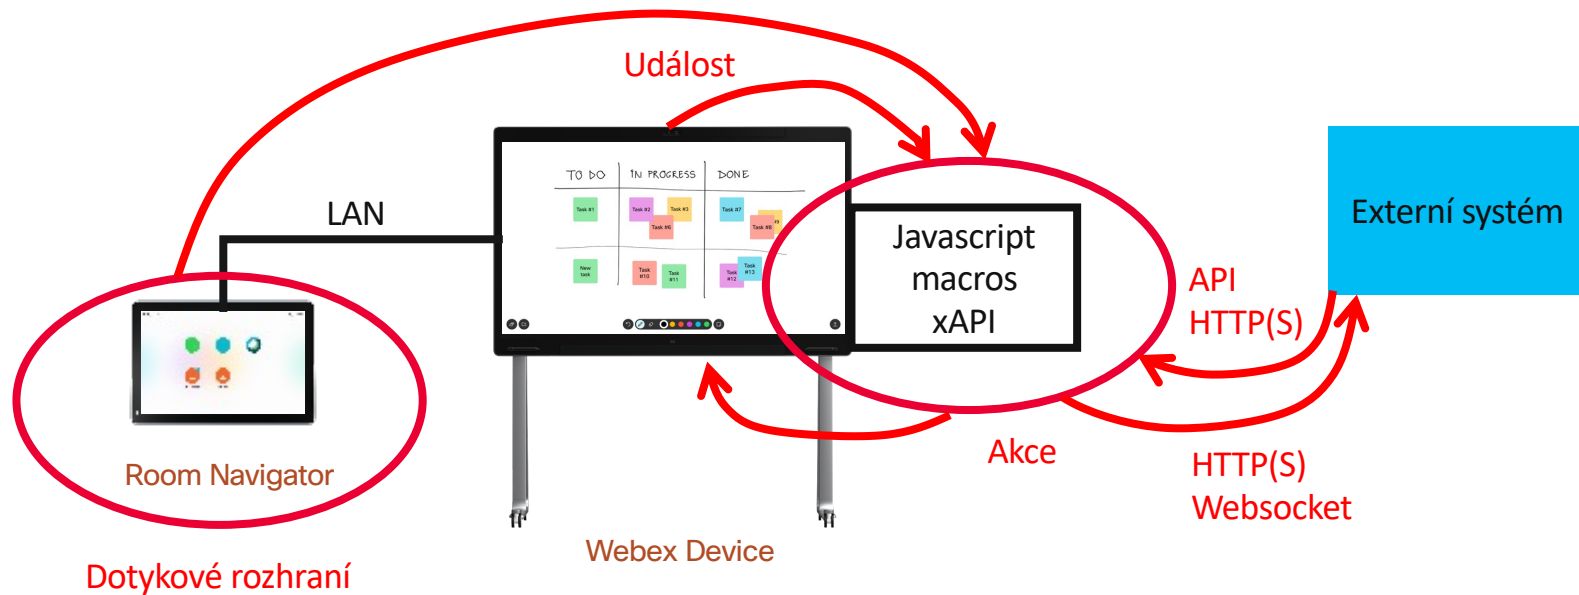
Událost

TO DO
IN PROGRESS
DONE
Task #1
Task #2
Task #3
Task #6
Task #7
Task #8
New task
Task #10
Task #11
Task #12
Task #13

LAN

Javascript
macros
xAPI

Externí systém

API
HTTP(S)

Akce

HTTP(S)
Websocket

Room Navigator

Webex Device

Dotykové rozhraní